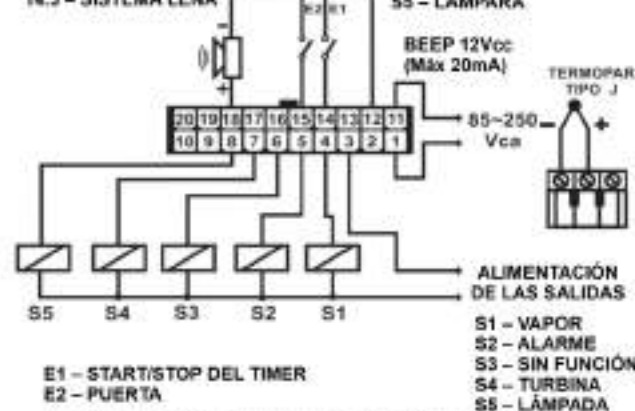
N.3 – SISTEMA LENA

S5 – LAMPARA

E2 E1

BEEP 12Vcc
(Máx 20mA)

TERMOPAR
TIPO J

| 20 | 19 | 18 | 17 | 16 | 15 | 14 | 13 | 12 | 11 |
|---|---|---|---|---|---|---|---|---|---|
| 10 | 9 | 8 | 7 | 6 | 5 | 4 | 3 | 2 | 1 |

85~250
Vca

-
+

-
+

ALIMENTACIÓN
DE LAS SALIDAS

S5 S4 S3 S2 S1

S1 – VAPOR
S2 – ALARME
S3 – SIN FUNCIÓN
S4 – TURBINA
S5 – LÁMPADA

E1 – START/STOP DEL TIMER
E2 – PUERTA